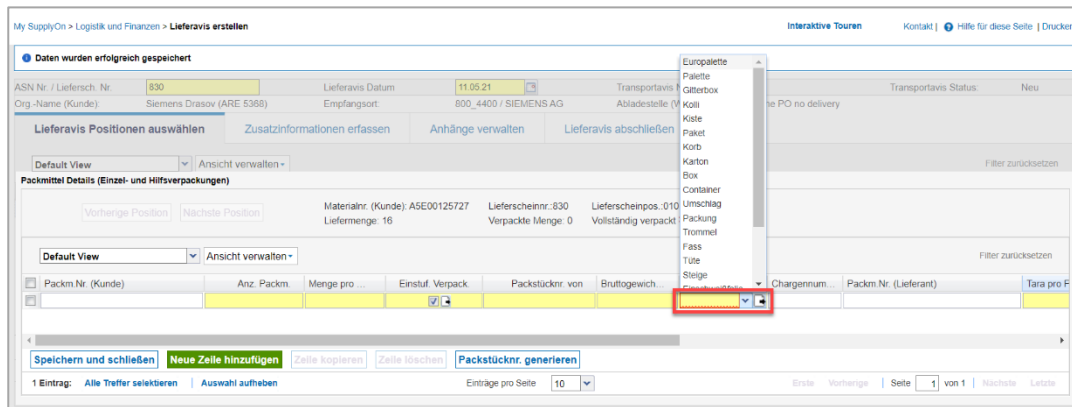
My SupplyOn > Logistik und Finanzen > Lieferavis erstellen

Interaktive Touren Kontakt | Hilfe für diese Seite | Drucker

Daten wurden erfolgreich gespeichert

ASN Nr. / Liefersch. Nr. 830 Lieferavis Datum 11.05.21 Transportavis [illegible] Transportavis Status: Neu

Org.-Name (Kunde): Siemens Drasov (ARE 5368) Empfangsort: 800_4400 / SIEMENS AG Abladestelle (W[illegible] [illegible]e PO no delivery

Lieferavis Positionen auswählen | Zusatzinformationen erfassen | Anhänge verwalten | Lieferavis abschließen

Default View | Ansicht verwalten | Filter zurücksetzen

Packmittel Details (Einzel- und Hilfsverpackungen)

Vorherige Position | Nächste Position

Materialnr. (Kunde): A5E00125727 Liefermenge: 16 Lieferscheinnr.:830 Verpackte Menge: 0 Lieferscheinpos.:010 Vollständig verpackt

Default View | Ansicht verwalten | Filter zurücksetzen

| | Packm.Nr. (Kunde) | Anz. Packm. | Menge pro ... | Einstuf. Verpack | Packstücknr. von | Bruttogewich... | | Chargennum... | Packm.Nr. (Lieferant) | Tara pro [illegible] |
|---|---|---|---|---|---|---|---|---|---|---|
| | | | | | | | | | | |

Europalette
Palette
Gitterbox
Kolli
Kiste
Paket
Korb
Karton
Box
Container
Umschlag
Packung
Trommel
Fass
Tüte
Steige
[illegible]

Speichern und schließen | Neue Zeile hinzufügen | Zeile kopieren | Zeile löschen | Packstücknr. generieren

1 Eintrag: Alle Treffer selektieren | Auswahl aufheben Einträge pro Seite 10 Erste Vorherige | Seite 1 von 1 | Nächste Letzte